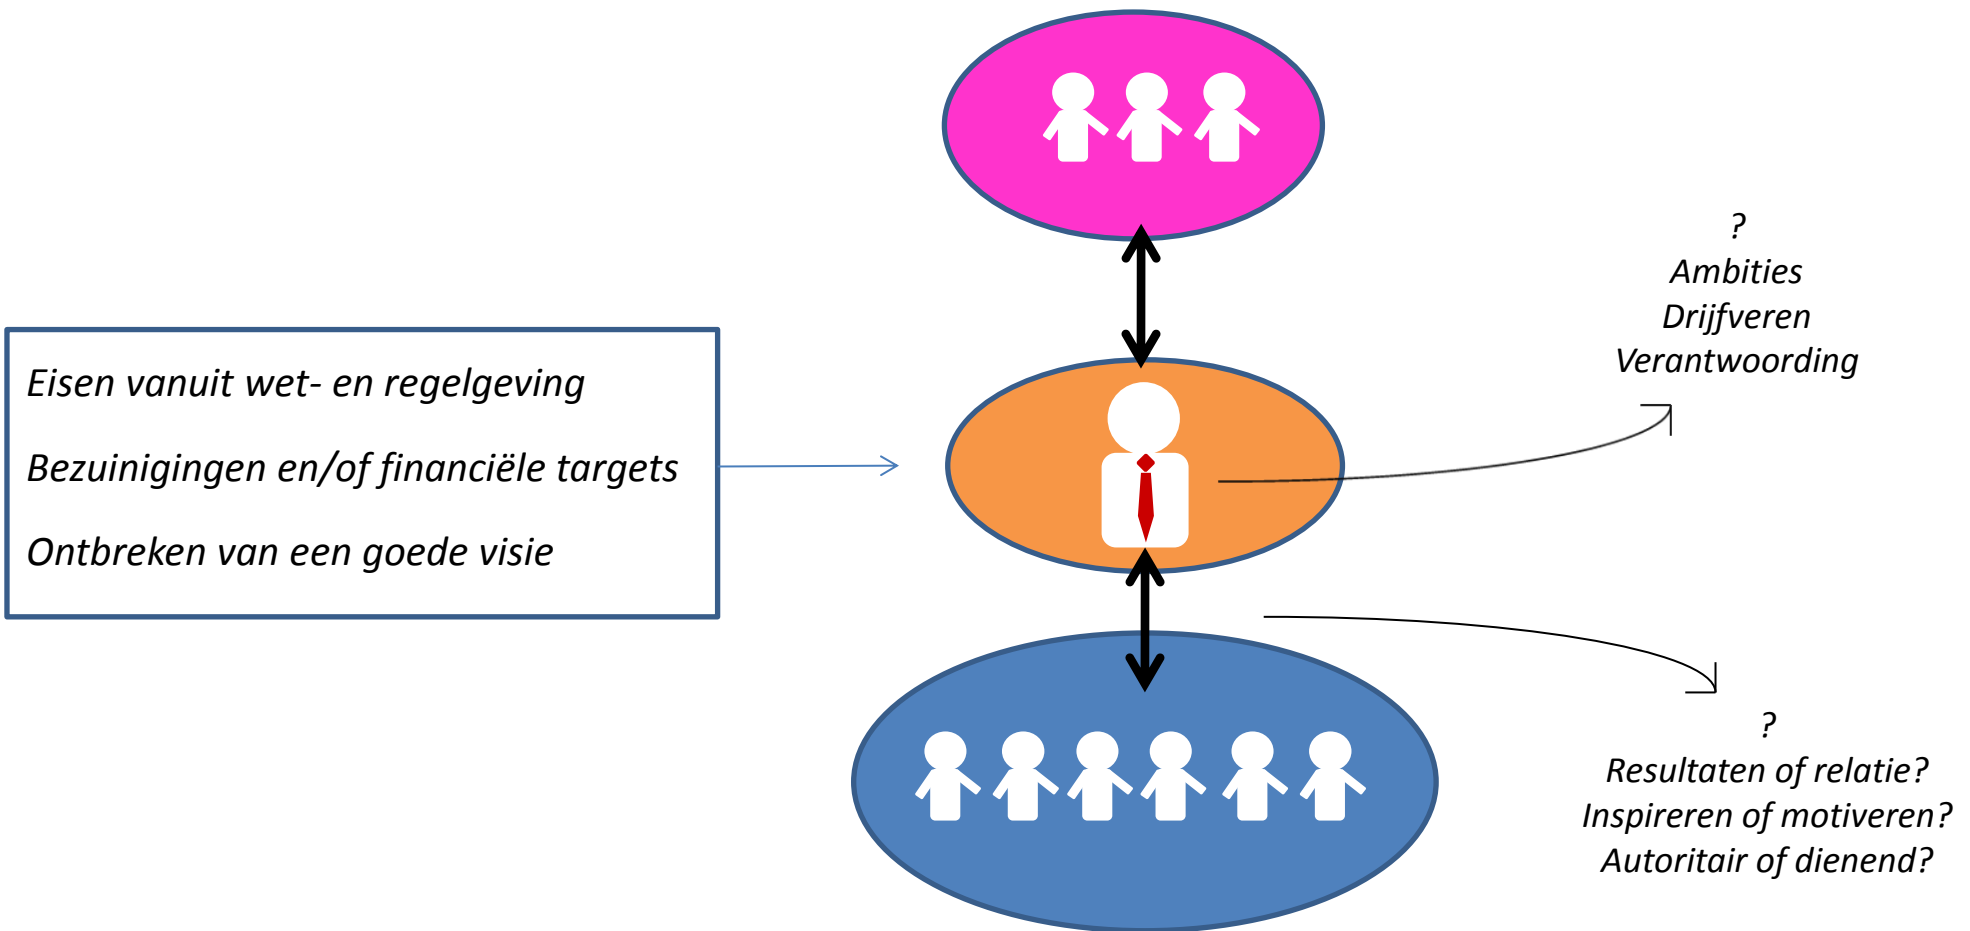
Eisen vanuit wet- en regelgeving

Bezuinigingen en/of financiële targets

Ontbreken van een goede visie

?
Ambities
Drijfveren
Verantwoording

?
Resultaten of relatie?
Inspireren of motiveren?
Autoritair of dienend?